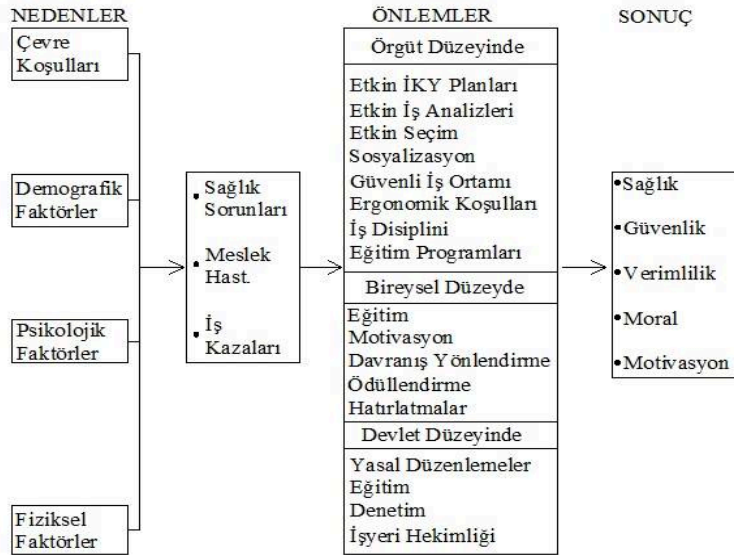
NEDENLER

Çevre Koşulları

Demografik Faktörler

Psikolojik Faktörler

Fiziksel Faktörler

• Sağlık Sorunları

• Meslek Hast.

• İş Kazaları

ÖNLEMLER

Örgüt Düzeyinde

Etkin İKY Planları
Etkin İş Analizleri
Etkin Seçim
Sosyalizasyon
Güvenli İş Ortamı
Ergonomik Koşulları
İş Disiplini
Eğitim Programları

Bireysel Düzeyde

Eğitim
Motivasyon
Davranış Yönlendirme
Ödüllendirme
Hatırlatmalar

Devlet Düzeyinde

Yasal Düzenlemeler
Eğitim
Denetim
İşyeri Hekimliği

SONUÇ

•Sağlık

•Güvenlik

•Verimlilik

•Moral

•Motivasyon